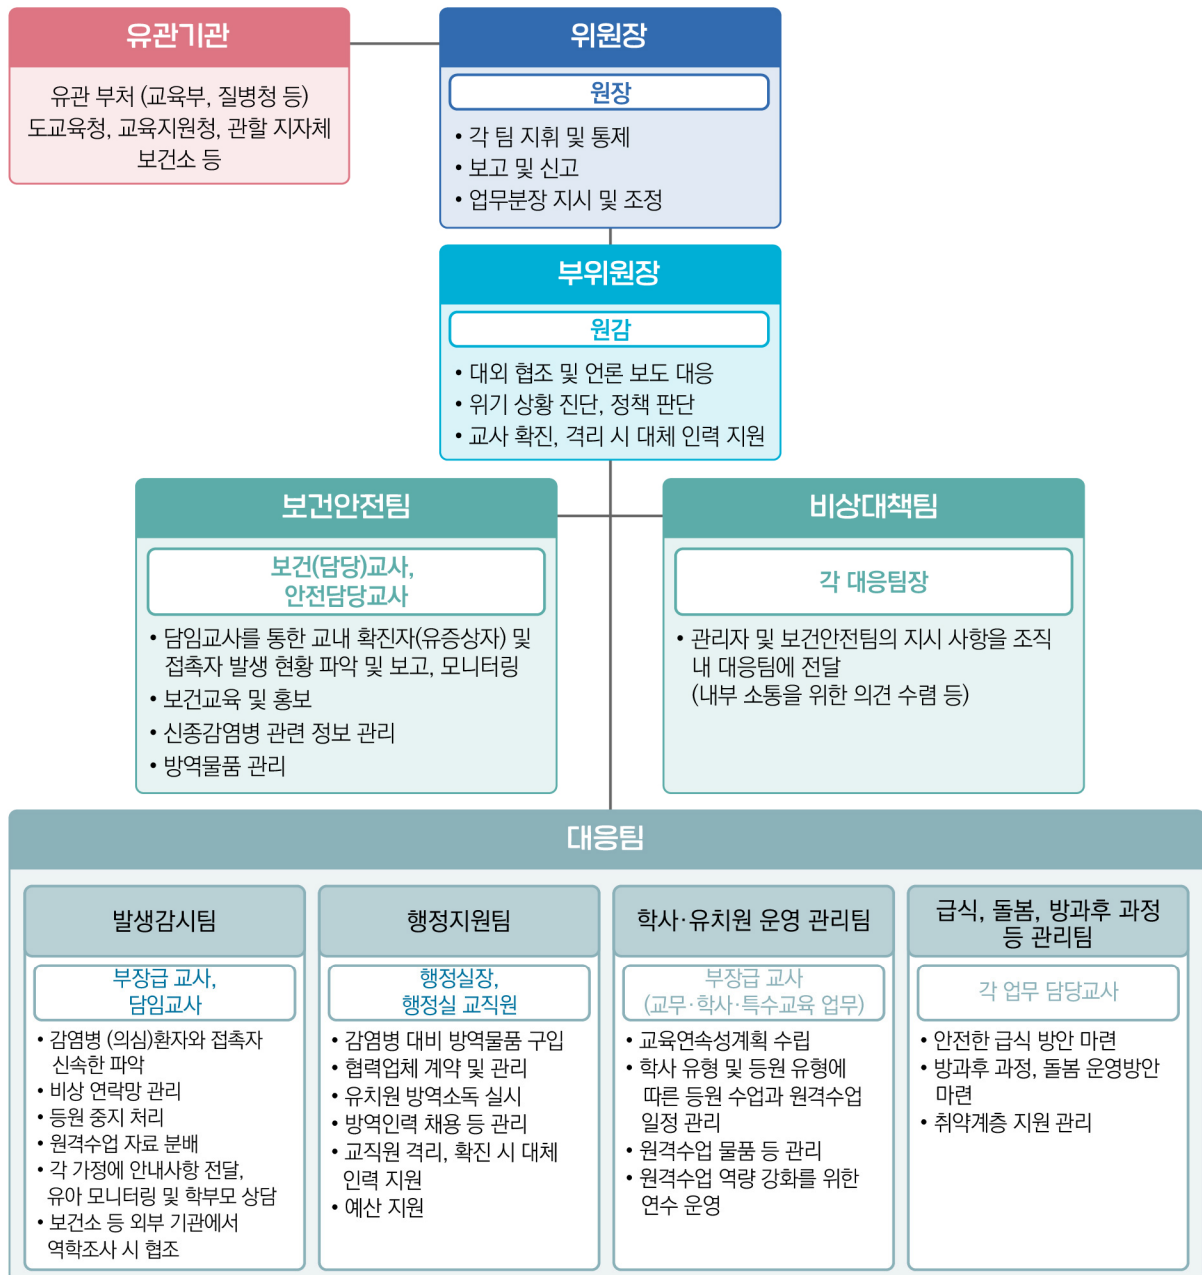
유관기관

유관 부처 (교육부, 질병청 등)
도교육청, 교육지원청, 관할 지자체
보건소 등

위원장

원장

• 각 팀 지휘 및 통제
• 보고 및 신고
• 업무분장 지시 및 조정

부위원장

원감

• 대외 협조 및 언론 보도 대응
• 위기 상황 진단, 정책 판단
• 교사 확진, 격리 시 대체 인력 지원

보건안전팀

보건(담당)교사, 안전담당교사

• 담임교사를 통한 교내 확진자(유증상자) 및 접촉자 발생 현황 파악 및 보고, 모니터링
• 보건교육 및 홍보
• 신종감염병 관련 정보 관리
• 방역물품 관리

비상대책팀

각 대응팀장

• 관리자 및 보건안전팀의 지시 사항을 조직 내 대응팀에 전달
(내부 소통을 위한 의견 수렴 등)

대응팀

발생감시팀

부장급 교사, 담임교사

• 감염병 (의심)환자와 접촉자 신속한 파악
• 비상 연락망 관리
• 등원 중지 처리
• 원격수업 자료 분배
• 각 가정에 안내사항 전달, 유아 모니터링 및 학부모 상담
• 보건소 등 외부 기관에서 역학조사 시 협조

행정지원팀

행정실장, 행정실 교직원

• 감염병 대비 방역물품 구입
• 협력업체 계약 및 관리
• 유치원 방역소독 실시
• 방역인력 채용 등 관리
• 교직원 격리, 확진 시 대체 인력 지원
• 예산 지원

학사·유치원 운영 관리팀

부장급 교사
(교무·학사·특수교육 업무)

• 교육연속성계획 수립
• 학사 유형 및 등원 유형에 따른 등원 수업과 원격수업 일정 관리
• 원격수업 물품 등 관리
• 원격수업 역량 강화를 위한 연수 운영

급식, 돌봄, 방과후 과정 등 관리팀

각 업무 담당교사

• 안전한 급식 방안 마련
• 방과후 과정, 돌봄 운영방안 마련
• 취약계층 지원 관리